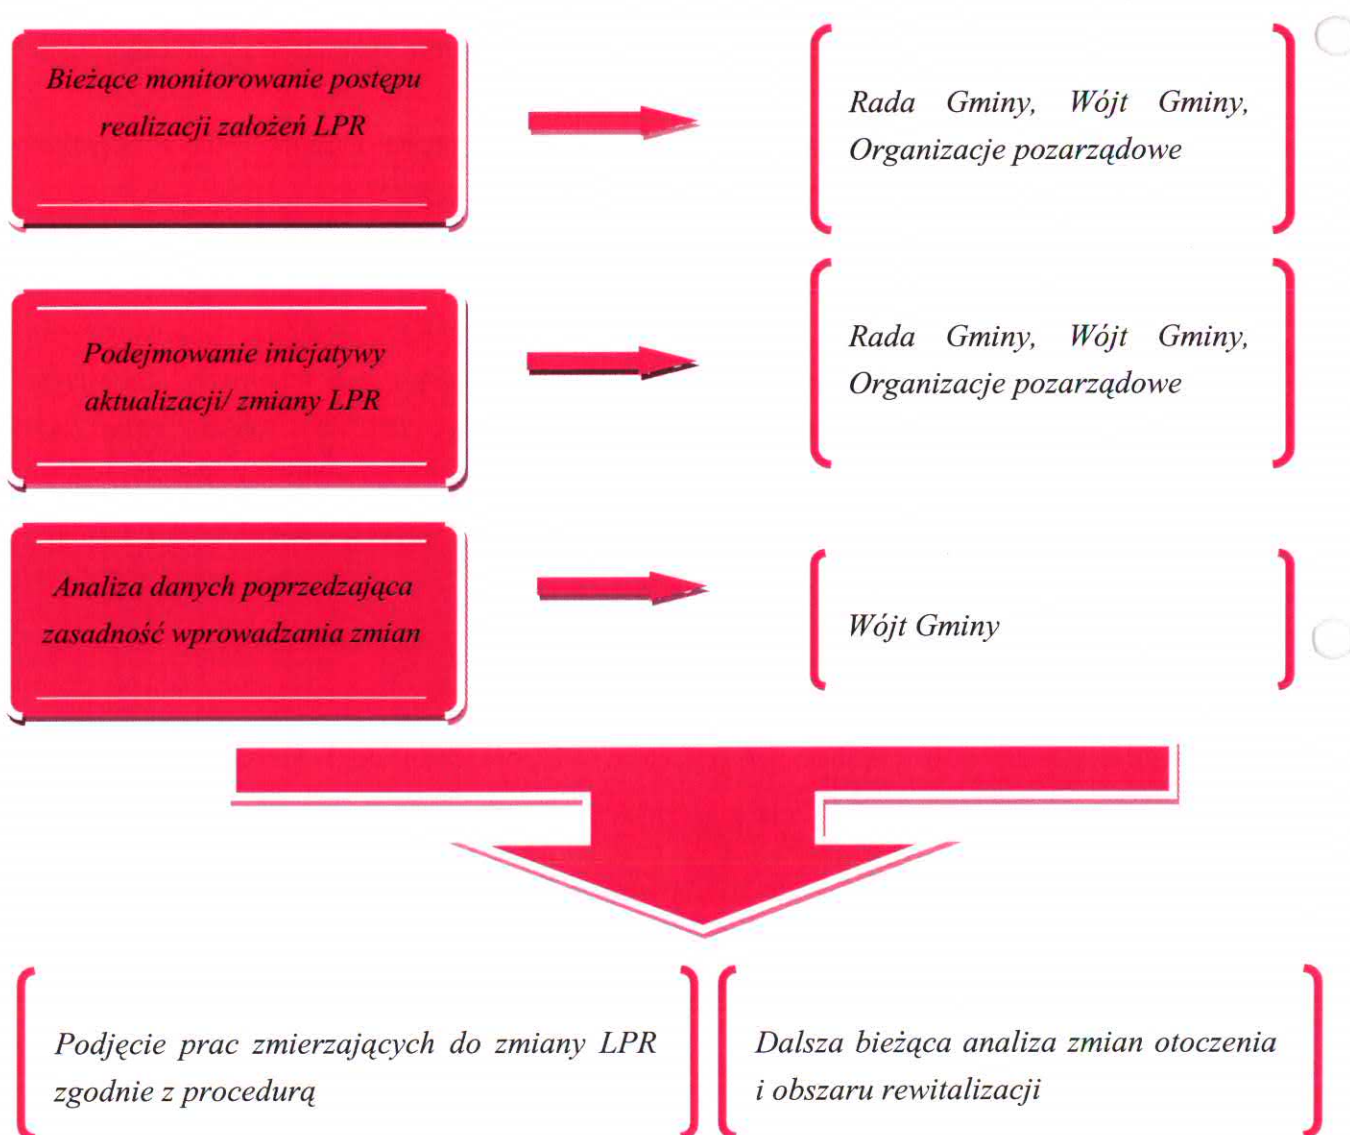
Bieżące monitorowanie postępu realizacji założeń LPR

Rada Gminy, Wójt Gminy, Organizacje pozarządowe

Podejmowanie inicjatywy aktualizacji/ zmiany LPR

Rada Gminy, Wójt Gminy, Organizacje pozarządowe

Analiza danych poprzedzająca zasadność wprowadzania zmian

Wójt Gminy

Podjęcie prac zmierzających do zmiany LPR zgodnie z procedurą

Dalsza bieżąca analiza zmian otoczenia i obszaru rewitalizacji